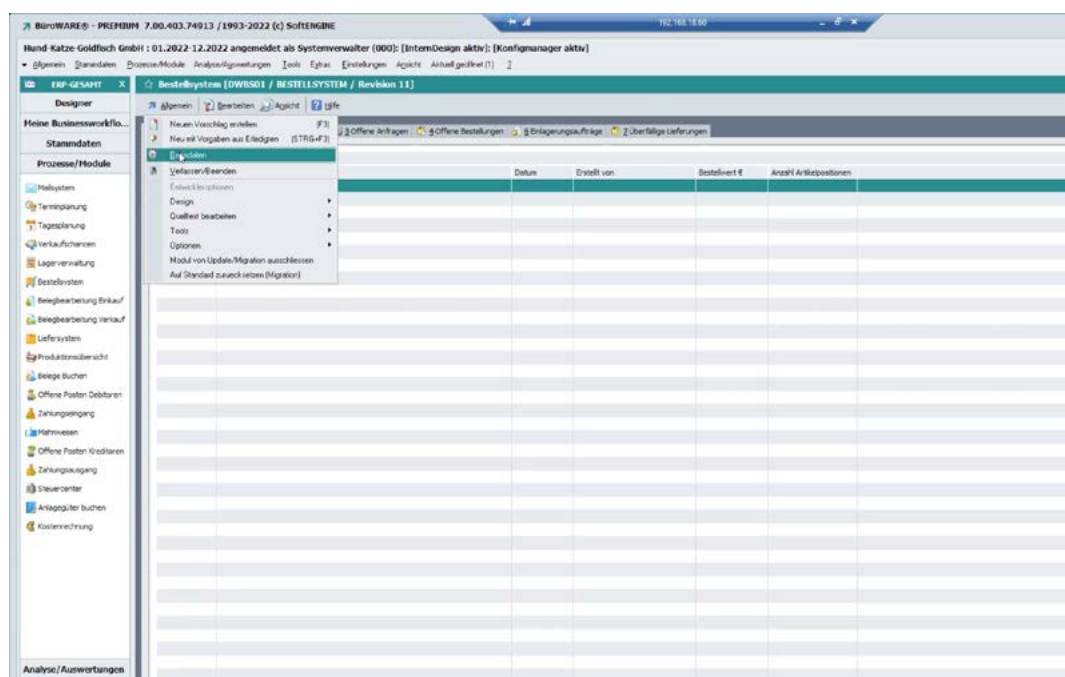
BüroWARE® - PREMIUM 7.00.403.74913 /1993-2022 (c) SoftENGINE

192.168.18.60

Hund-Katze-Goldfisch GmbH : 01.2022-12.2022 angemeldet als Systemverwalter (000): [InternDesign aktiv]: [Konfigmanager aktiv]

Allgemein Stammdaten Prozesse/Module Analyse/Auswertungen Tools Extras Einstellungen Ansicht Aktuell geöffnet (1) ?

ERP-GESAMT X

Designer

Meine Businessworkflo...

Stammdaten

Prozesse/Module

Mailsystem
Terminplanung
Tagesplanung
Verkaufschancen
Lagerverwaltung
Bestellsystem
Belegbearbeitung Einkauf
Belegbearbeitung Verkauf
Liefersystem
Produktionsübersicht
Belege Buchen
Offene Posten Debitoren
Zahlungseingang
Mahnwesen
Offene Posten Kreditoren
Zahlungsausgang
Steuercenter
Anlagegüter buchen
Kostenrechnung

Analyse/Auswertungen

Bestellsystem [DWBS01 / BESTELLSYSTEM / Revision 11]

Allgemein Bearbeiten Ansicht Hilfe

Neuen Vorschlag erstellen (F3)
Neu mit Vorgaben aus Erledigten (STRG+F3)
Einstellungen
Verlassen/Beenden
Entwickleroptionen
Design
Quelltext bearbeiten
Tools
Optionen
Modul von Update/Migration ausschliessen
Auf Standard zurücksetzen (Migration)

1 Offene Anfragen | 4 Offene Bestellungen | 6 Einlagerungsaufträge | 2 Überfällige Lieferungen

| Datum | Erstellt von | Bestellwert € | Anzahl Artikelpositionen |
|---|---|---|---|